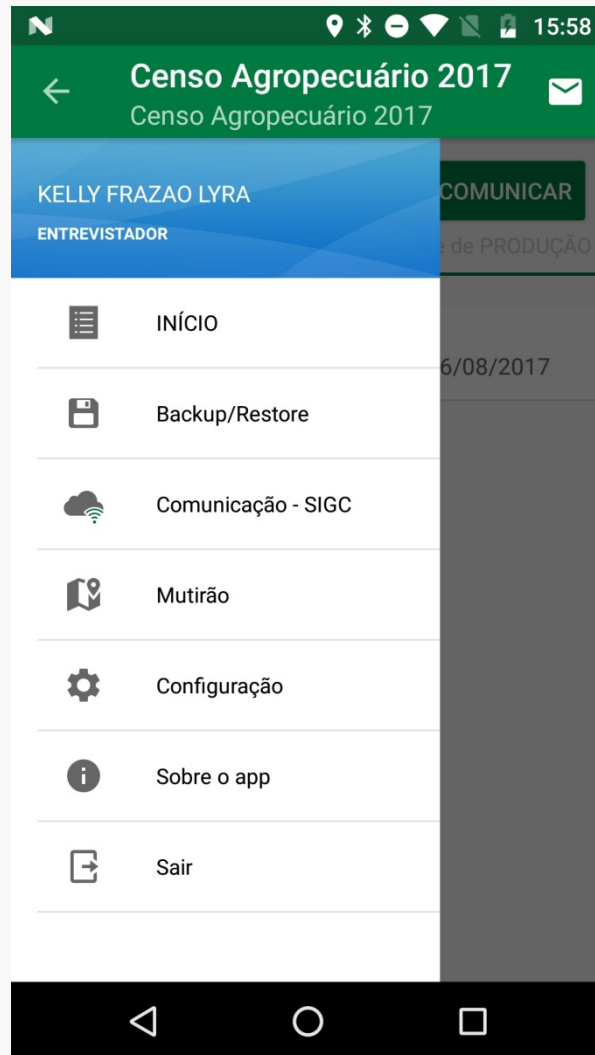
15:58

Censo Agropecuário 2017
Censo Agropecuário 2017

KELLY FRAZAO LYRA
ENTREVISTADOR

COMUNICAR
e de PRODUÇÃO

6/08/2017

INÍCIO

Backup/Restore

Comunicação - SIGC

Mutirão

Configuração

Sobre o app

Sair